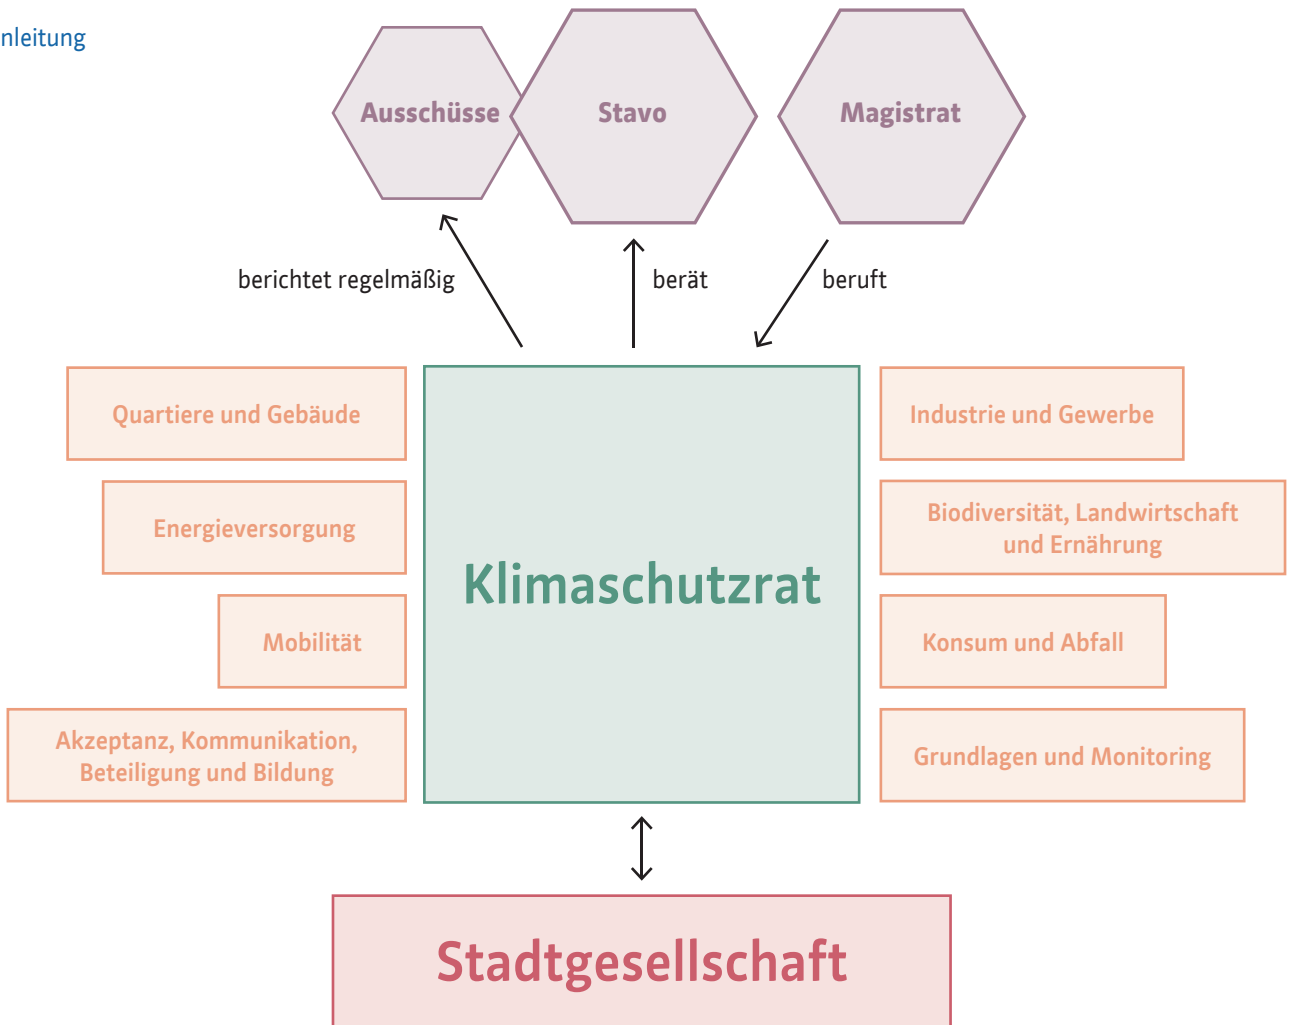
nleitung

Ausschüsse

Stavo

Magistrat

berichtet regelmäßig

berät

beruft

Quartiere und Gebäude

Energieversorgung

Mobilität

Akzeptanz, Kommunikation, Beteiligung und Bildung

Klimaschutzrat

Industrie und Gewerbe

Biodiversität, Landwirtschaft und Ernährung

Konsum und Abfall

Grundlagen und Monitoring

Stadtgesellschaft